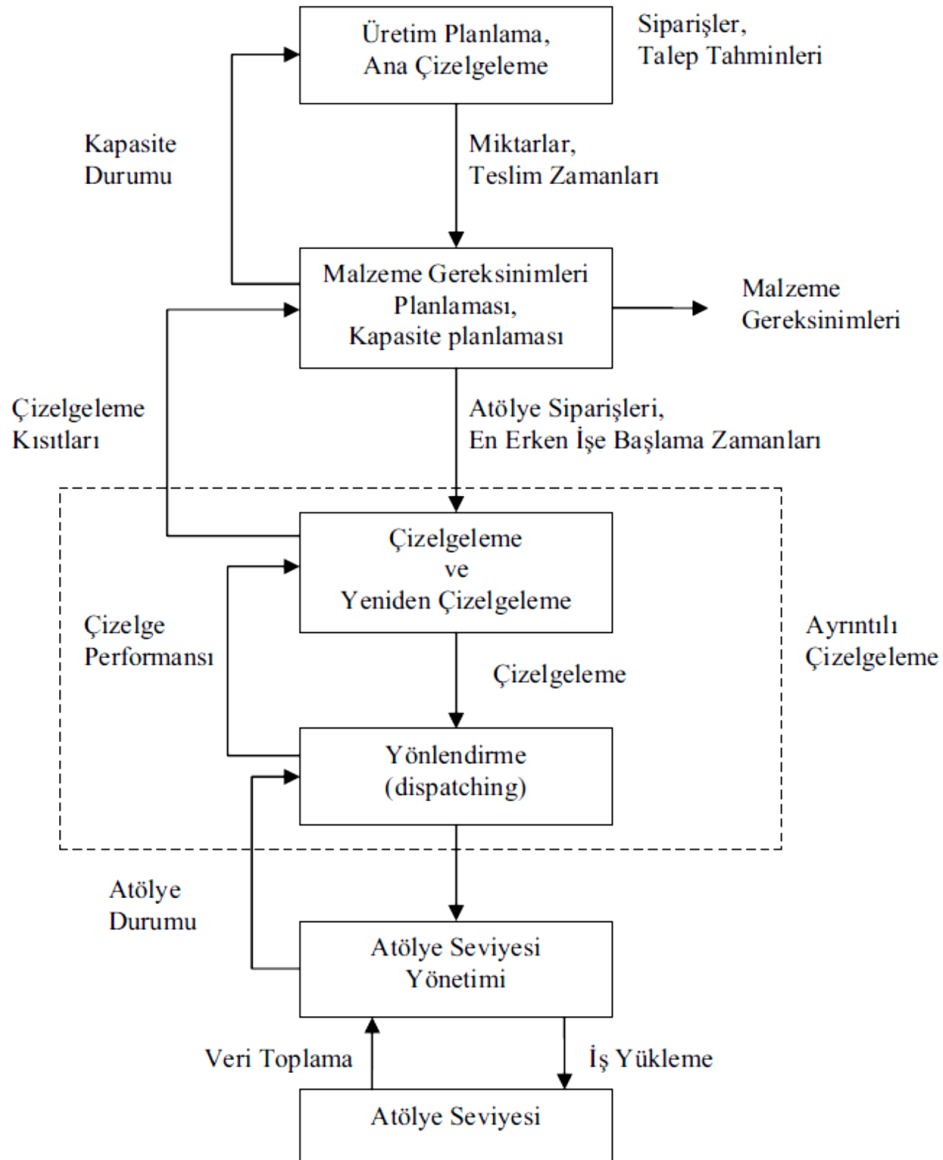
Üretim Planlama, Ana Çizelgeleme

Siparişler, Talep Tahminleri

Kapasite Durumu

Miktarlar, Teslim Zamanları

Malzeme Gereksinimleri Planlaması, Kapasite planlaması

Malzeme Gereksinimleri

Çizelgeleme Kısıtları

Atölye Siparişleri, En Erken İşe Başlama Zamanları

Çizelgeleme ve Yeniden Çizelgeleme

Çizelge Performansı

Ayrıntılı Çizelgeleme

Çizelgeleme

Yönlendirme (dispatching)

Atölye Durumu

Atölye Seviyesi Yönetimi

Veri Toplama

İş Yükleme

Atölye Seviyesi